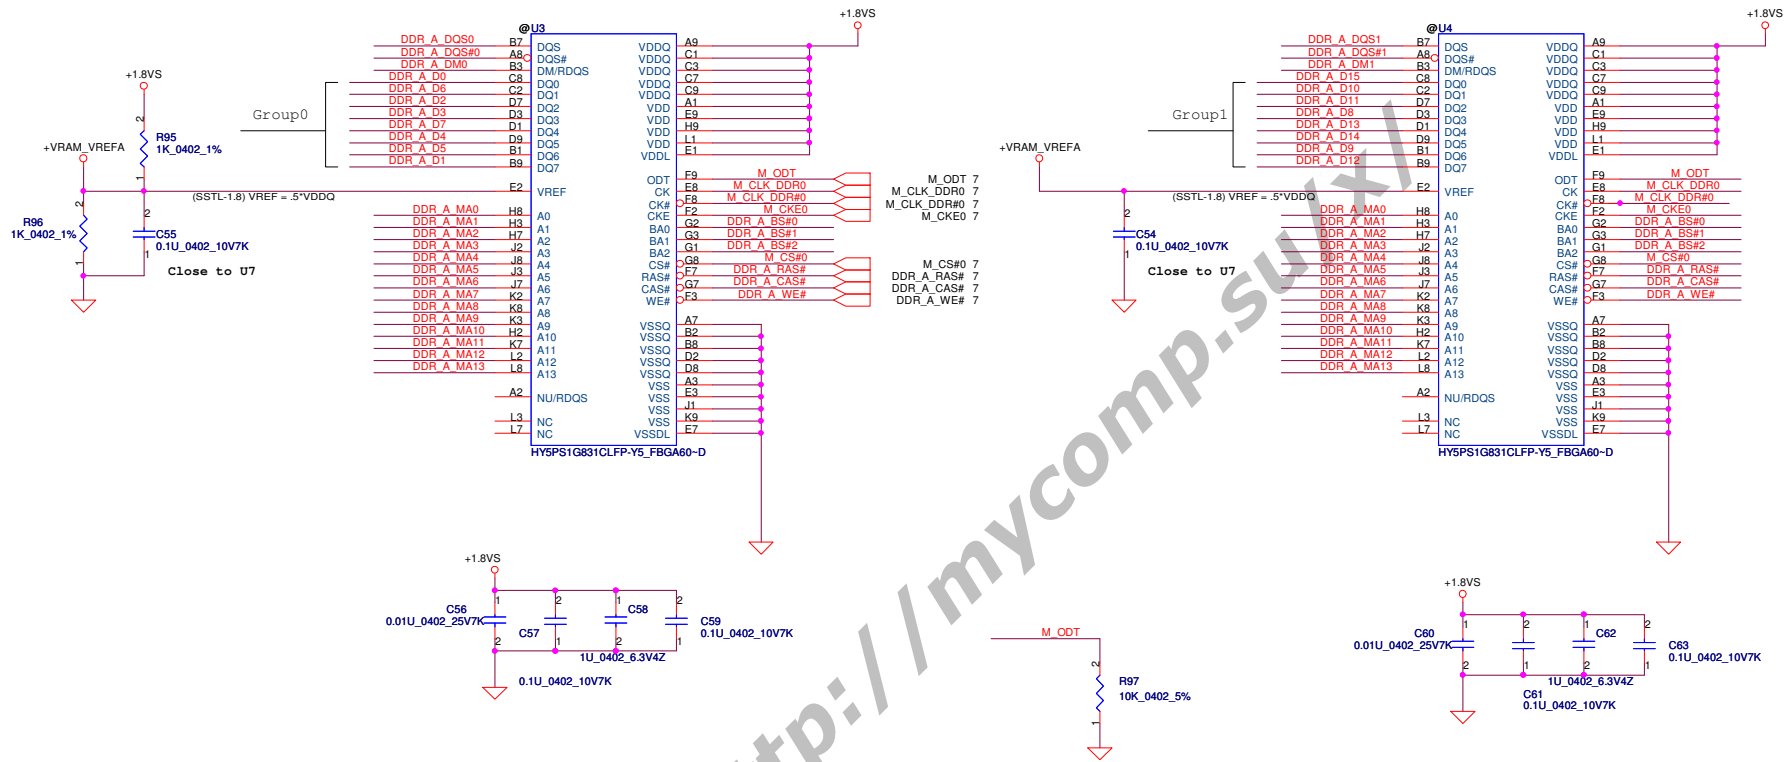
+1.8VS
@U3
DDR_A_DQS0 B7 DQS VDDQ A9
DDR_A_DQS#0 A8 DQS# VDDQ C1
DDR_A_DM0 B3 DM/RDQS VDDQ C3
DDR_A_D0 C8 DQ0 VDDQ C7
DDR_A_D6 C2 DQ1 VDDQ C9
DDR_A_D2 D7 DQ2 VDD A1
DDR_A_D3 D3 DQ3 VDD E9
DDR_A_D7 D1 DQ4 VDD H9
DDR_A_D4 D9 DQ5 VDD L1
DDR_A_D5 B1 DQ6 VDDL E1
DDR_A_D1 B9 DQ7
Group0
+1.8VS
R95
1K_0402_1%
+VRAM_VREFA
(SSTL-1.8) VREF = .5*VDDQ
E2 VREF
ODT F9 M_ODT
CK E8 M_CLK_DDR0
CK# F8 M_CLK_DDR#0
CKE F2 M_CKE0
M_ODT 7
M_CLK_DDR0 7
M_CLK_DDR#0 7
M_CKE0 7
DDR_A_MA0 H8 A0
DDR_A_MA1 H3 A1
DDR_A_MA2 H7 A2
DDR_A_MA3 J2 A3
DDR_A_MA4 J8 A4
DDR_A_MA5 J3 A5
DDR_A_MA6 J7 A6
DDR_A_MA7 K2 A7
DDR_A_MA8 K8 A8
DDR_A_MA9 K3 A9
DDR_A_MA10 H2 A10
DDR_A_MA11 K7 A11
DDR_A_MA12 L2 A12
DDR_A_MA13 L8 A13
BA0 G2 DDR_A_BS#0
BA1 G3 DDR_A_BS#1
BA2 G1 DDR_A_BS#2
CS# G8 M_CS#0
RAS# F7 DDR_A_RAS#
CAS# G7 DDR_A_CAS#
WE# F3 DDR_A_WE#
M_CS#0 7
DDR_A_RAS# 7
DDR_A_CAS# 7
DDR_A_WE# 7
R96
1K_0402_1%
C55
0.1U_0402_10V7K
Close to U7
VSSQ A7
VSSQ B2
VSSQ B8
VSSQ D2
VSSQ D8
VSS A3
VSS E3
VSS J1
VSS K9
VSSDL E7
A2 NU/RDQS
L3 NC
L7 NC
HY5PS1G831CLFP-Y5_FBGA60~D
+1.8VS
@U4
DDR_A_DQS1 B7 DQS VDDQ A9
DDR_A_DQS#1 A8 DQS# VDDQ C1
DDR_A_DM1 B3 DM/RDQS VDDQ C3
DDR_A_D15 C8 DQ0 VDDQ C7
DDR_A_D10 C2 DQ1 VDDQ C9
DDR_A_D11 D7 DQ2 VDD A1
DDR_A_D8 D3 DQ3 VDD E9
DDR_A_D13 D1 DQ4 VDD H9
DDR_A_D14 D9 DQ5 VDD L1
DDR_A_D9 B1 DQ6 VDDL E1
DDR_A_D12 B9 DQ7
Group1
+VRAM_VREFA
(SSTL-1.8) VREF = .5*VDDQ
E2 VREF
ODT F9 M_ODT
CK E8 M_CLK_DDR0
CK# F8 M_CLK_DDR#0
CKE F2 M_CKE0
DDR_A_MA0 H8 A0
DDR_A_MA1 H3 A1
DDR_A_MA2 H7 A2
DDR_A_MA3 J2 A3
DDR_A_MA4 J8 A4
DDR_A_MA5 J3 A5
DDR_A_MA6 J7 A6
DDR_A_MA7 K2 A7
DDR_A_MA8 K8 A8
DDR_A_MA9 K3 A9
DDR_A_MA10 H2 A10
DDR_A_MA11 K7 A11
DDR_A_MA12 L2 A12
DDR_A_MA13 L8 A13
BA0 G2 DDR_A_BS#0
BA1 G3 DDR_A_BS#1
BA2 G1 DDR_A_BS#2
CS# G8 M_CS#0
RAS# F7 DDR_A_RAS#
CAS# G7 DDR_A_CAS#
WE# F3 DDR_A_WE#
C54
0.1U_0402_10V7K
Close to U7
VSSQ A7
VSSQ B2
VSSQ B8
VSSQ D2
VSSQ D8
VSS A3
VSS E3
VSS J1
VSS K9
VSSDL E7
A2 NU/RDQS
L3 NC
L7 NC
HY5PS1G831CLFP-Y5_FBGA60~D
+1.8VS
C56
0.01U_0402_25V7K
C57
C58
C59
0.1U_0402_10V7K
1U_0402_6.3V4Z
0.1U_0402_10V7K
M_ODT
R97
10K_0402_5%
+1.8VS
C60
0.01U_0402_25V7K
C62
C63
0.1U_0402_10V7K
1U_0402_6.3V4Z
C61
0.1U_0402_10V7K
http://mycomp.su/x/